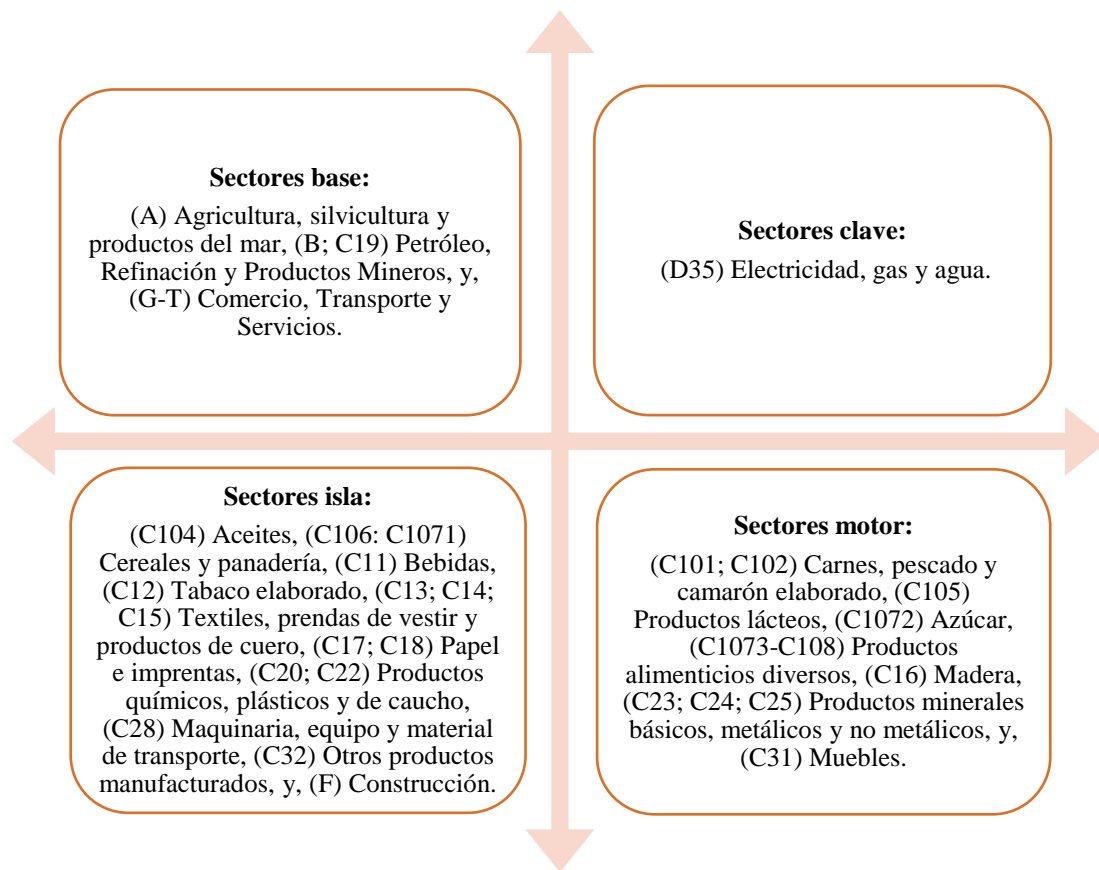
**Sectores base:**
(A) Agricultura, silvicultura y productos del mar, (B; C19) Petróleo, Refinación y Productos Mineros, y, (G-T) Comercio, Transporte y Servicios.

**Sectores clave:**
(D35) Electricidad, gas y agua.

**Sectores isla:**
(C104) Aceites, (C106: C1071) Cereales y panadería, (C11) Bebidas, (C12) Tabaco elaborado, (C13; C14; C15) Textiles, prendas de vestir y productos de cuero, (C17; C18) Papel e imprentas, (C20; C22) Productos químicos, plásticos y de caucho, (C28) Maquinaria, equipo y material de transporte, (C32) Otros productos manufacturados, y, (F) Construcción.

**Sectores motor:**
(C101; C102) Carnes, pescado y camarón elaborado, (C105) Productos lácteos, (C1072) Azúcar, (C1073-C108) Productos alimenticios diversos, (C16) Madera, (C23; C24; C25) Productos minerales básicos, metálicos y no metálicos, y, (C31) Muebles.